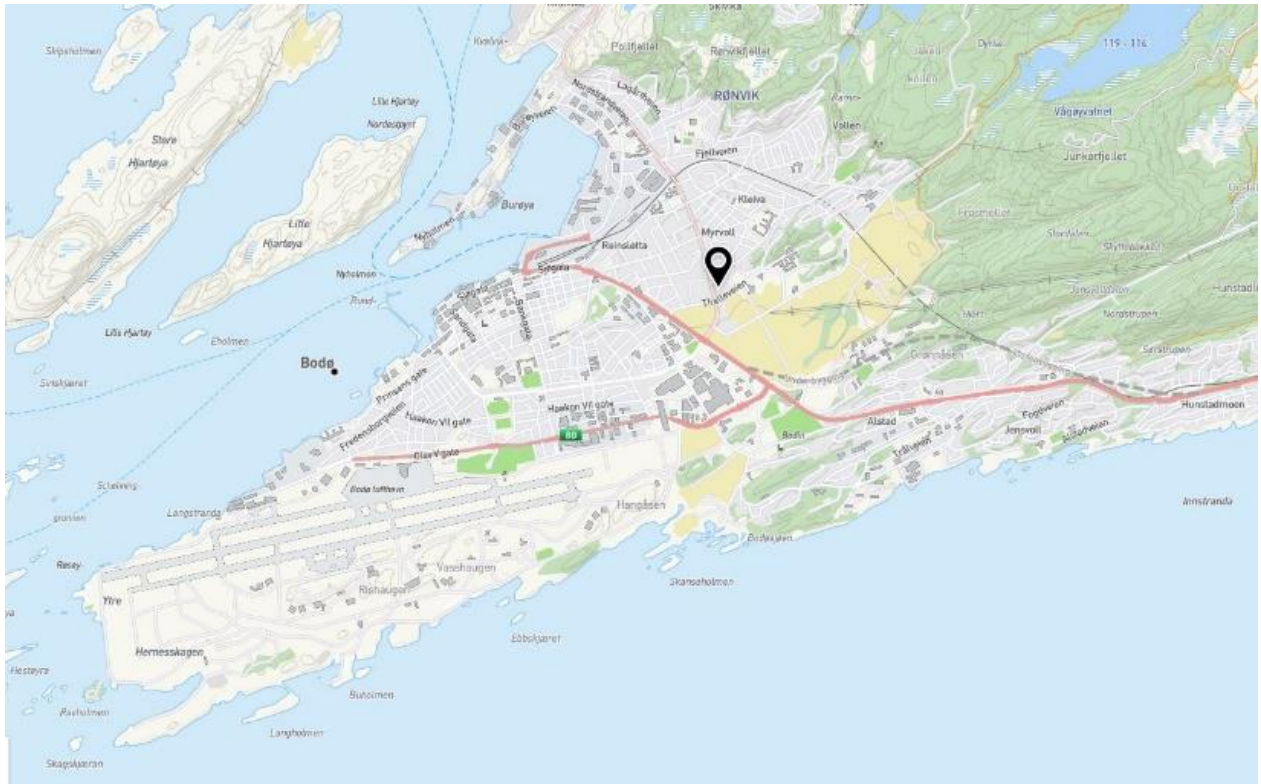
Skjelholmen
Store Hjartøya
Lille Hjartøy
Nordøyskjær
Lille Hjartøya
Lille Hjartøy
Eholmen
Bodø
Svinskjæret
Burøya
Nyholmen
Nyholmen
Rund-
Kvalvik
Polifjellet
Rønvikfjellet
RØNVIK
Vollen
Vågøyvatnet
Junkerfjellet
119 - 116
Fjellveien
Kleiva
Myrvoll
Reinslatta
Sjøgata
Thallesveien
Frostheller
Skyttenjåsset
Hunstadli
Nordstupen
Grønnåsen
Prinsens gate
Fredensborgveien
Haakon VII gate
Olav V gate
80
Bodø lufthavn
Alstad
Bodin
Jensvoll
Fogdveien
Hunstadmoen
Innstranda
Hangåsen
Langstranda
Schieldrop
Røsøy
Ytre
Vasshaugen
Rishaugen
Skansøholmen
Ebbskjæret
Hernesskagen
Hestøyra
Bratholmen
Buholmen
Langholmen
Skagskjæran